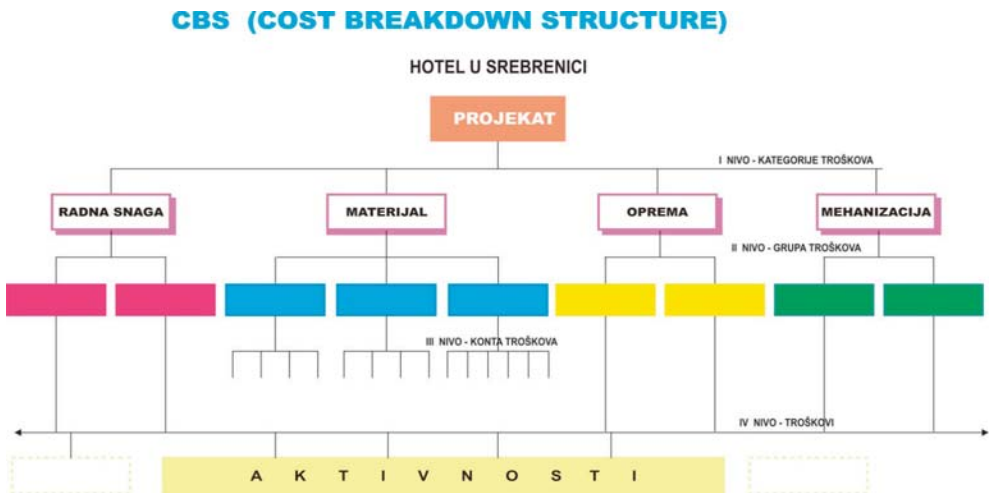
CBS (COST BREAKDOWN STRUCTURE)

HOTEL U SREBRENICI

PROJEKAT

I NIVO - KATEGORIJE TROŠKOVA

RADNA SNAGA

MATERIJAL

OPREMA

MEHANIZACIJA

II NIVO - GRUPA TROŠKOVA

III NIVO - KONTA TROŠKOVA

IV NIVO - TROŠKOVI

A K T I V N O S T I